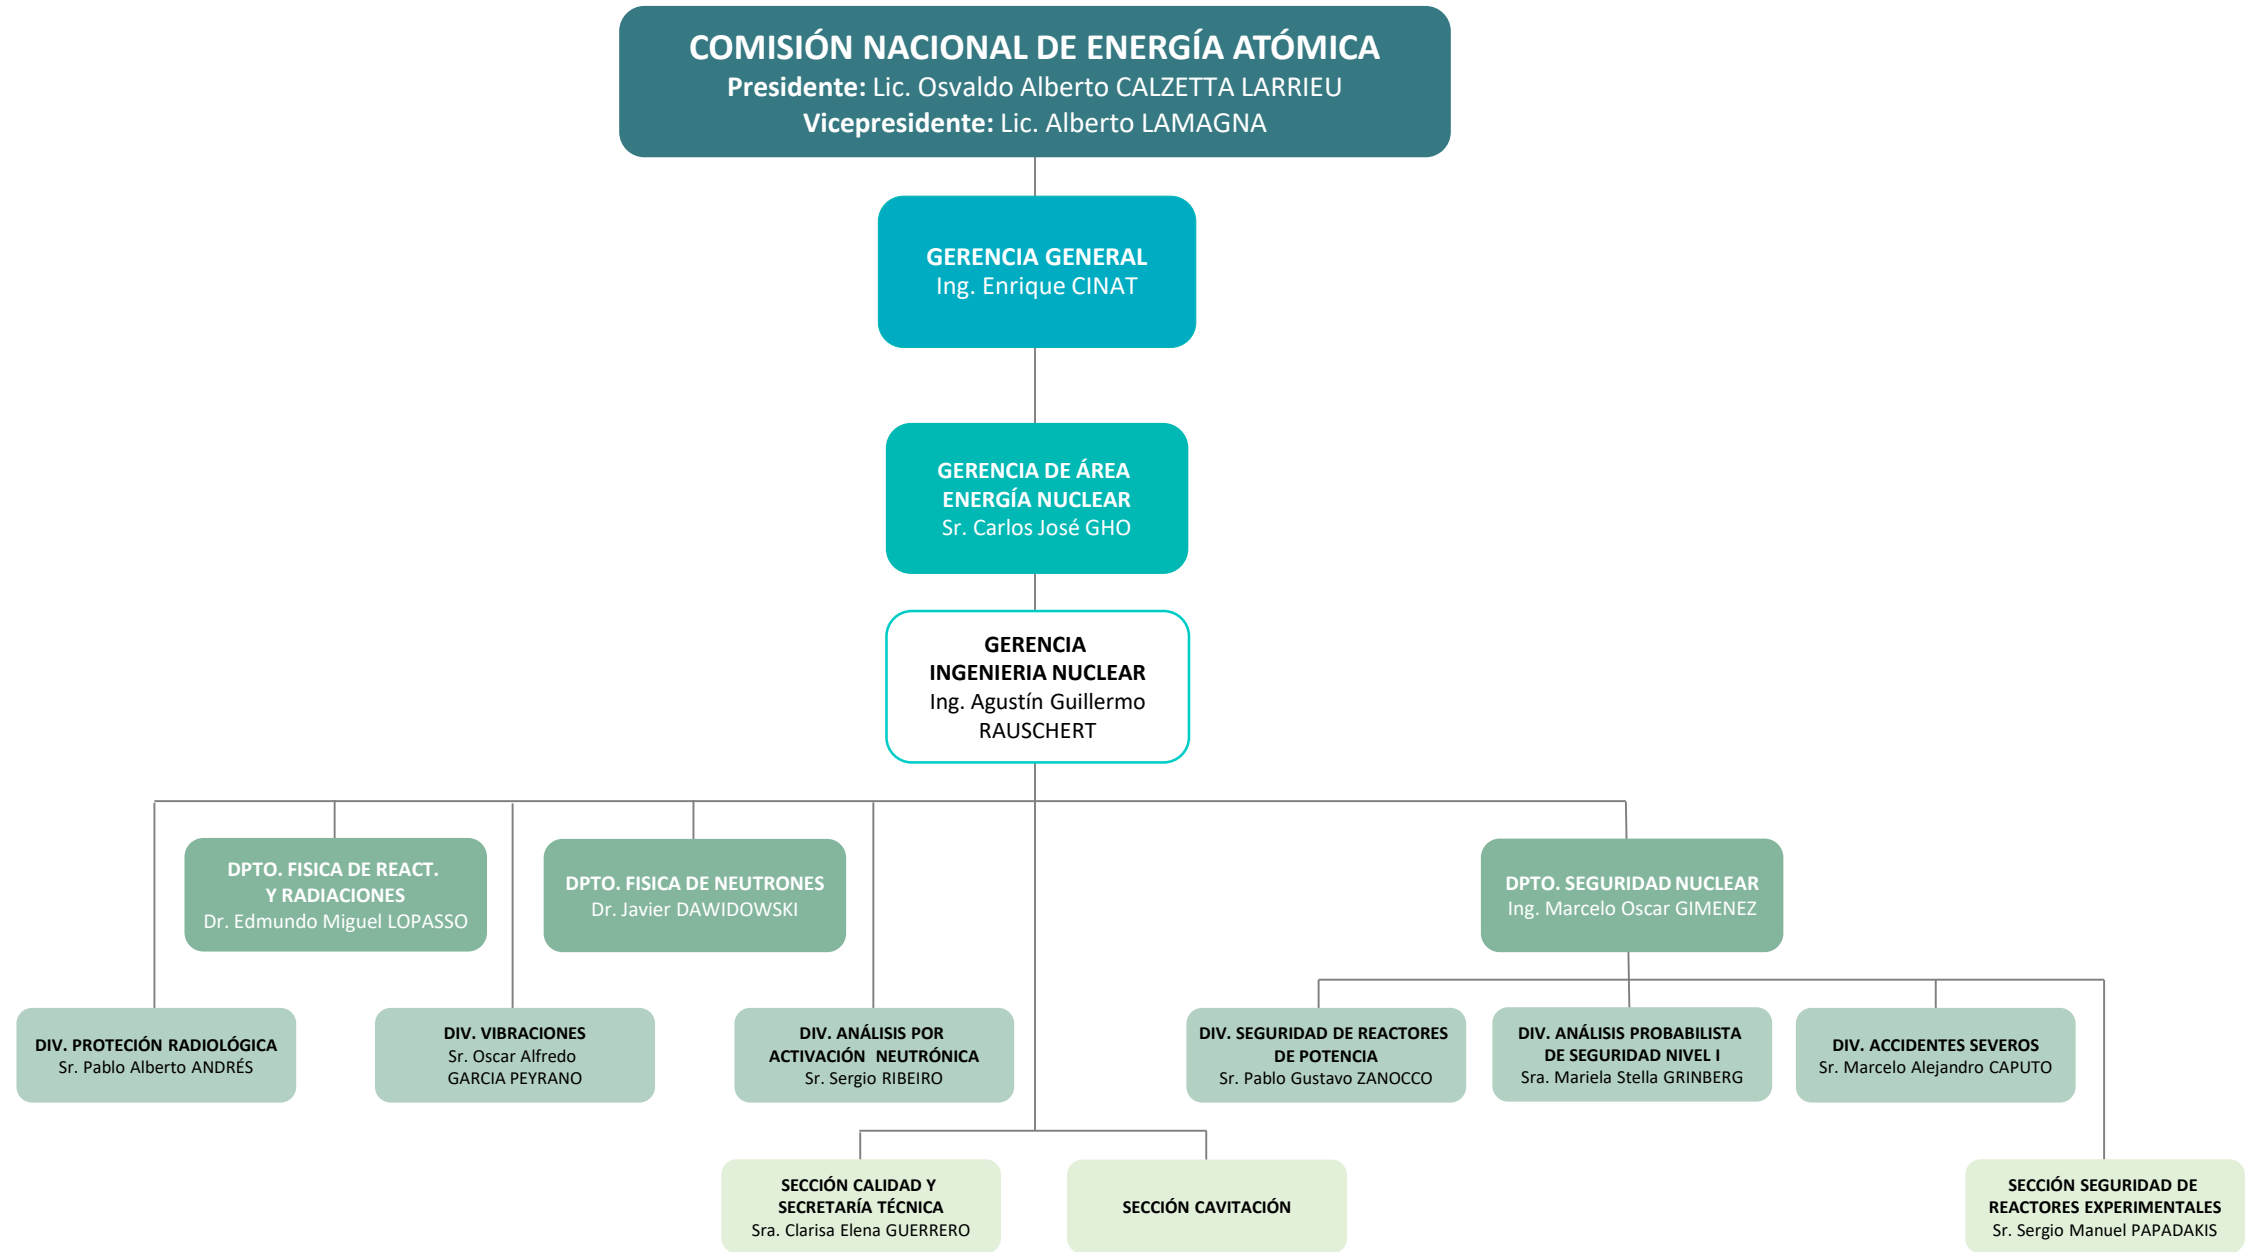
COMISIÓN NACIONAL DE ENERGÍA ATÓMICA
Presidente: Lic. Osvaldo Alberto CALZETTA LARRIEU
Vicepresidente: Lic. Alberto LAMAGNA

GERENCIA GENERAL
Ing. Enrique CINAT

GERENCIA DE ÁREA ENERGÍA NUCLEAR
Sr. Carlos José GHO

GERENCIA INGENIERIA NUCLEAR
Ing. Agustín Guillermo RAUSCHERT

DPTO. FISICA DE REACT. Y RADIACIONES
Dr. Edmundo Miguel LOPASSO

DPTO. FISICA DE NEUTRONES
Dr. Javier DAWIDOWSKI

DPTO. SEGURIDAD NUCLEAR
Ing. Marcelo Oscar GIMENEZ

DIV. PROTECCIÓN RADIOLÓGICA
Sr. Pablo Alberto ANDRÉS

DIV. VIBRACIONES
Sr. Oscar Alfredo GARCIA PEYRANO

DIV. ANÁLISIS POR ACTIVACIÓN NEUTRÓNICA
Sr. Sergio RIBEIRO

DIV. SEGURIDAD DE REACTORES DE POTENCIA
Sr. Pablo Gustavo ZANOCCO

DIV. ANÁLISIS PROBABILISTA DE SEGURIDAD NIVEL I
Sra. Mariela Stella GRINBERG

DIV. ACCIDENTES SEVEROS
Sr. Marcelo Alejandro CAPUTO

SECCIÓN CALIDAD Y SECRETARÍA TÉCNICA
Sra. Clarisa Elena GUERRERO

SECCIÓN CAVITACIÓN

SECCIÓN SEGURIDAD DE REACTORES EXPERIMENTALES
Sr. Sergio Manuel PAPADAKIS